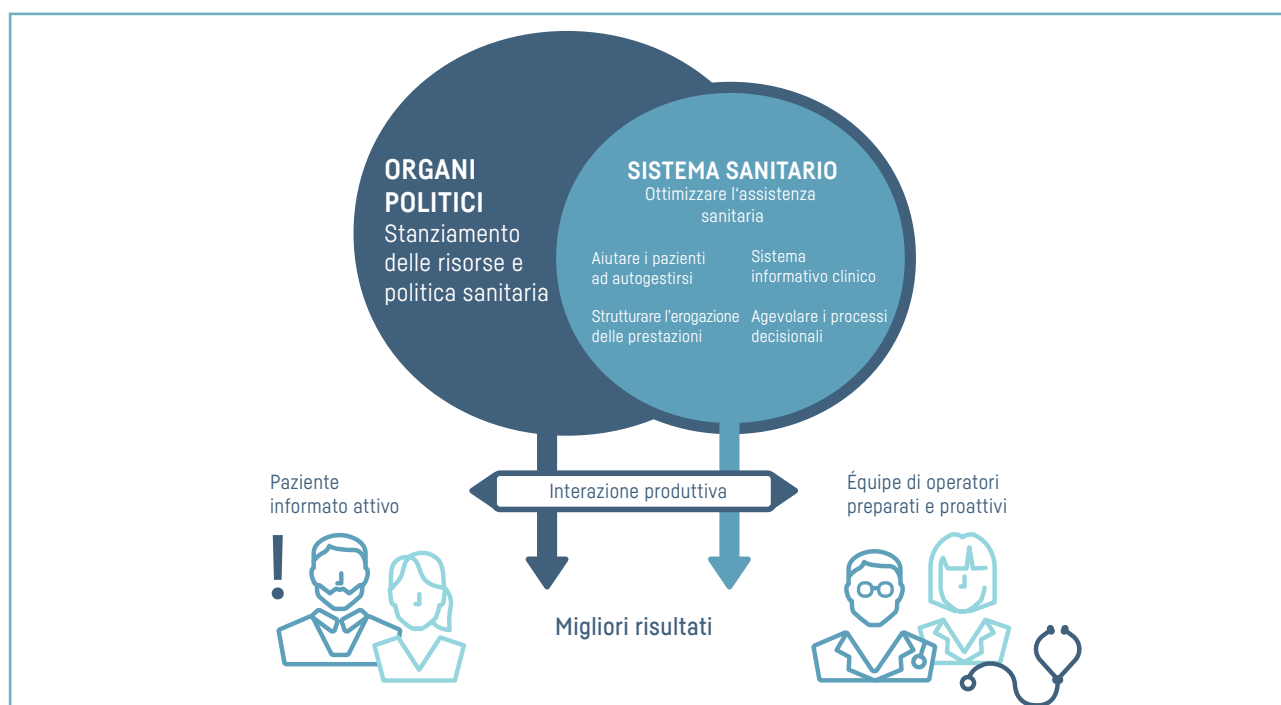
ORGANI POLITICI
Stanziamento delle risorse e politica sanitaria

SISTEMA SANITARIO
Ottimizzare l'assistenza sanitaria

Aiutare i pazienti ad autogestirsi

Sistema informativo clinico

Strutturare l'erogazione delle prestazioni

Agevolare i processi decisionali

Paziente informato attivo

Interazione produttiva

Équipe di operatori preparati e proattivi

!

Migliori risultati